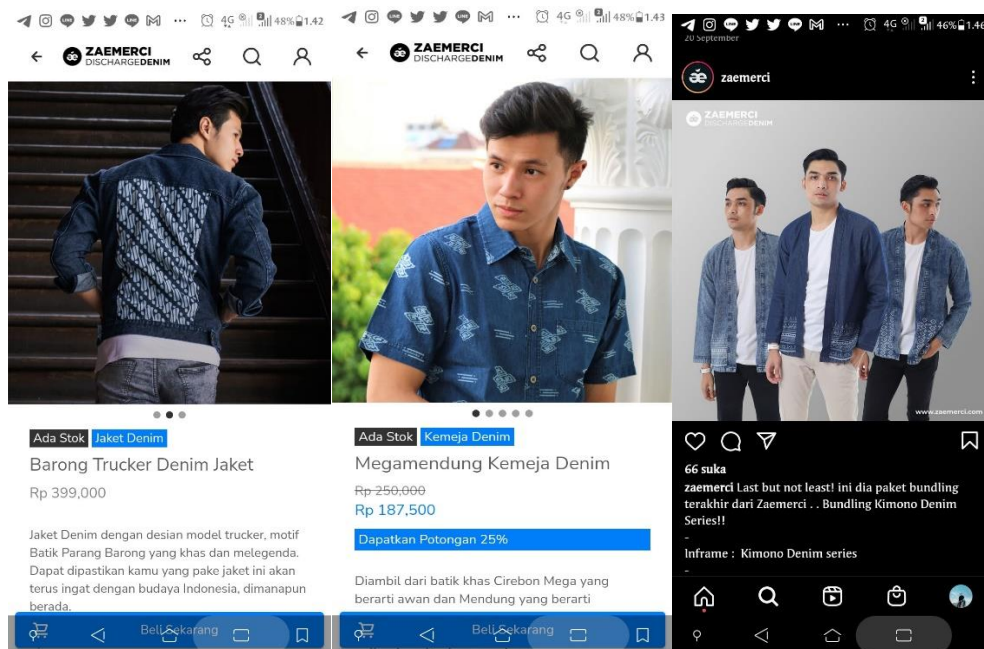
... 4G 48% 1.42

ZAEMERCI DISCHARGEDENIM

Ada Stok Jaket Denim

Barong Trucker Denim Jaket

Rp 399,000

Jaket Denim dengan desian model trucker, motif Batik Parang Barong yang khas dan melegenda. Dapat dipastikan kamu yang pake jaket ini akan terus ingat dengan budaya Indonesia, dimanapun berada.

Beli Sekarang

... 4G 48% 1.43

ZAEMERCI DISCHARGEDENIM

Ada Stok Kemeja Denim

Megamendung Kemeja Denim

Rp 250,000

Rp 187,500

Dapatkan Potongan 25%

Diambil dari batik khas Cirebon Mega yang berarti awan dan Mendung yang berarti

Beli Sekarang

... 4G 46% 1.46

20 September

zaemerci

ZAEMERCI DISCHARGEDENIM

www.zaemerci.com

66 suka

zaemerci Last but not least! ini dia paket bundling terakhir dari Zaemerci . . Bundling Kimono Denim Series!!

-

Inframe : Kimono Denim series

-